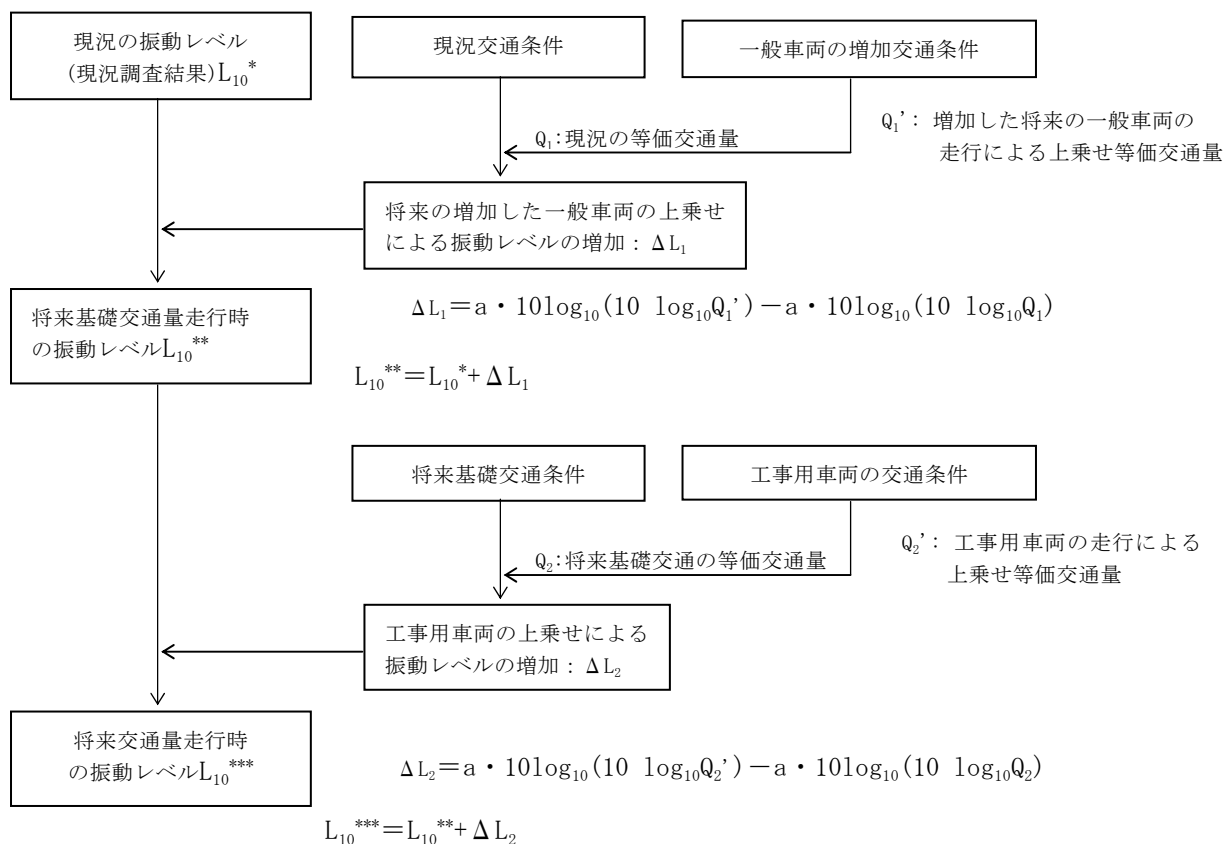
現況の振動レベル
(現況調査結果)$L_{10}^{*}$

現況交通条件

一般車両の増加交通条件

$Q_1$': 増加した将来の一般車両の走行による上乗せ等価交通量

$Q_1$:現況の等価交通量

将来の増加した一般車両の上乗せによる振動レベルの増加：$\Delta L_1$

$\Delta L_1 = a \cdot 10\log_{10}(10\ \log_{10}Q_1') - a \cdot 10\log_{10}(10\ \log_{10}Q_1)$

将来基礎交通量走行時の振動レベル$L_{10}^{**}$

$L_{10}^{**} = L_{10}^{*} + \Delta L_1$

将来基礎交通条件

工事用車両の交通条件

$Q_2$': 工事用車両の走行による上乗せ等価交通量

$Q_2$:将来基礎交通の等価交通量

工事用車両の上乗せによる振動レベルの増加：$\Delta L_2$

将来交通量走行時の振動レベル$L_{10}^{***}$

$\Delta L_2 = a \cdot 10\log_{10}(10\ \log_{10}Q_2') - a \cdot 10\log_{10}(10\ \log_{10}Q_2)$

$L_{10}^{***} = L_{10}^{**} + \Delta L_2$